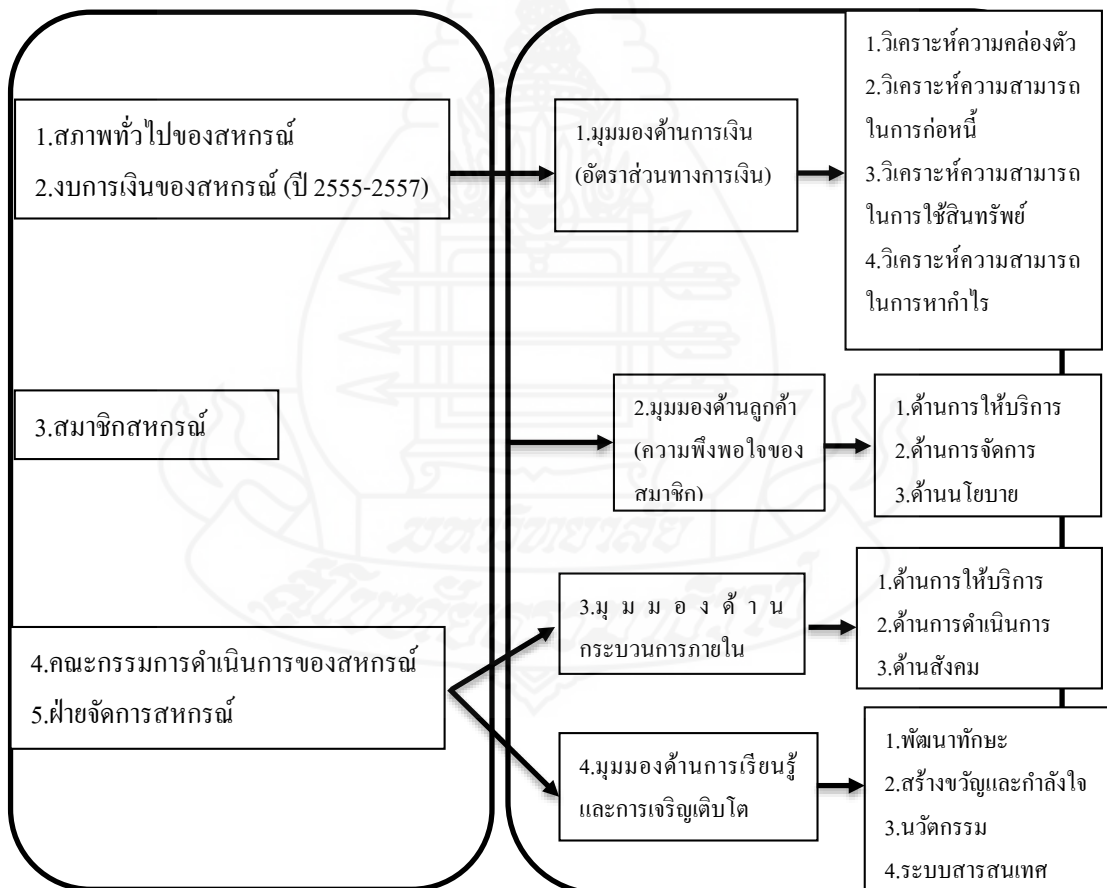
1.สภาพทั่วไปของสหกรณ์
2.งบการเงินของสหกรณ์ (ปี 2555-2557)

1.มุมมองด้านการเงิน (อัตราส่วนทางการเงิน)

1.วิเคราะห์ความคล่องตัว
2.วิเคราะห์ความสามารถในการก่อหนี้
3.วิเคราะห์ความสามารถในการใช้สินทรัพย์
4.วิเคราะห์ความสามารถในการหากำไร

3.สมาชิกสหกรณ์

2.มุมมองด้านลูกค้า (ความพึงพอใจของสมาชิก)

1.ด้านการให้บริการ
2.ด้านการจัดการ
3.ด้านนโยบาย

4.คณะกรรมการดำเนินการของสหกรณ์
5.ฝ่ายจัดการสหกรณ์

3.มุมมองด้านกระบวนการภายใน

1.ด้านการให้บริการ
2.ด้านการดำเนินการ
3.ด้านสังคม

4.มุมมองด้านการเรียนรู้และการเจริญเติบโต

1.พัฒนาทักษะ
2.สร้างขวัญและกำลังใจ
3.นวัตกรรม
4.ระบบสารสนเทศ